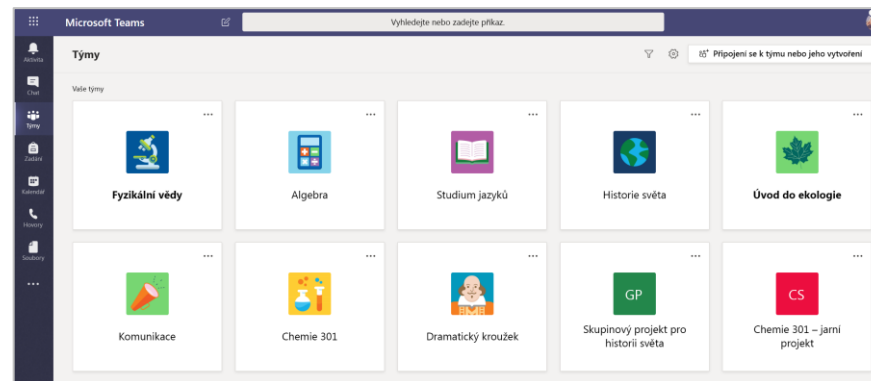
Microsoft Teams

Vyhledejte nebo zadejte příkaz.

Aktivita
Chat
Týmy
Zadání
Kalendář
Hovory
Soubory
...

Týmy

Připojení se k týmu nebo jeho vytvoření

Vaše týmy

...
Fyzikální vědy

...
Algebra

...
Studium jazyků

...
Historie světa

...
Úvod do ekologie

...
Komunikace

...
Chemie 301

...
Dramatický kroužek

...
GP
Skupinový projekt pro historii světa

...
CS
Chemie 301 – jarní projekt